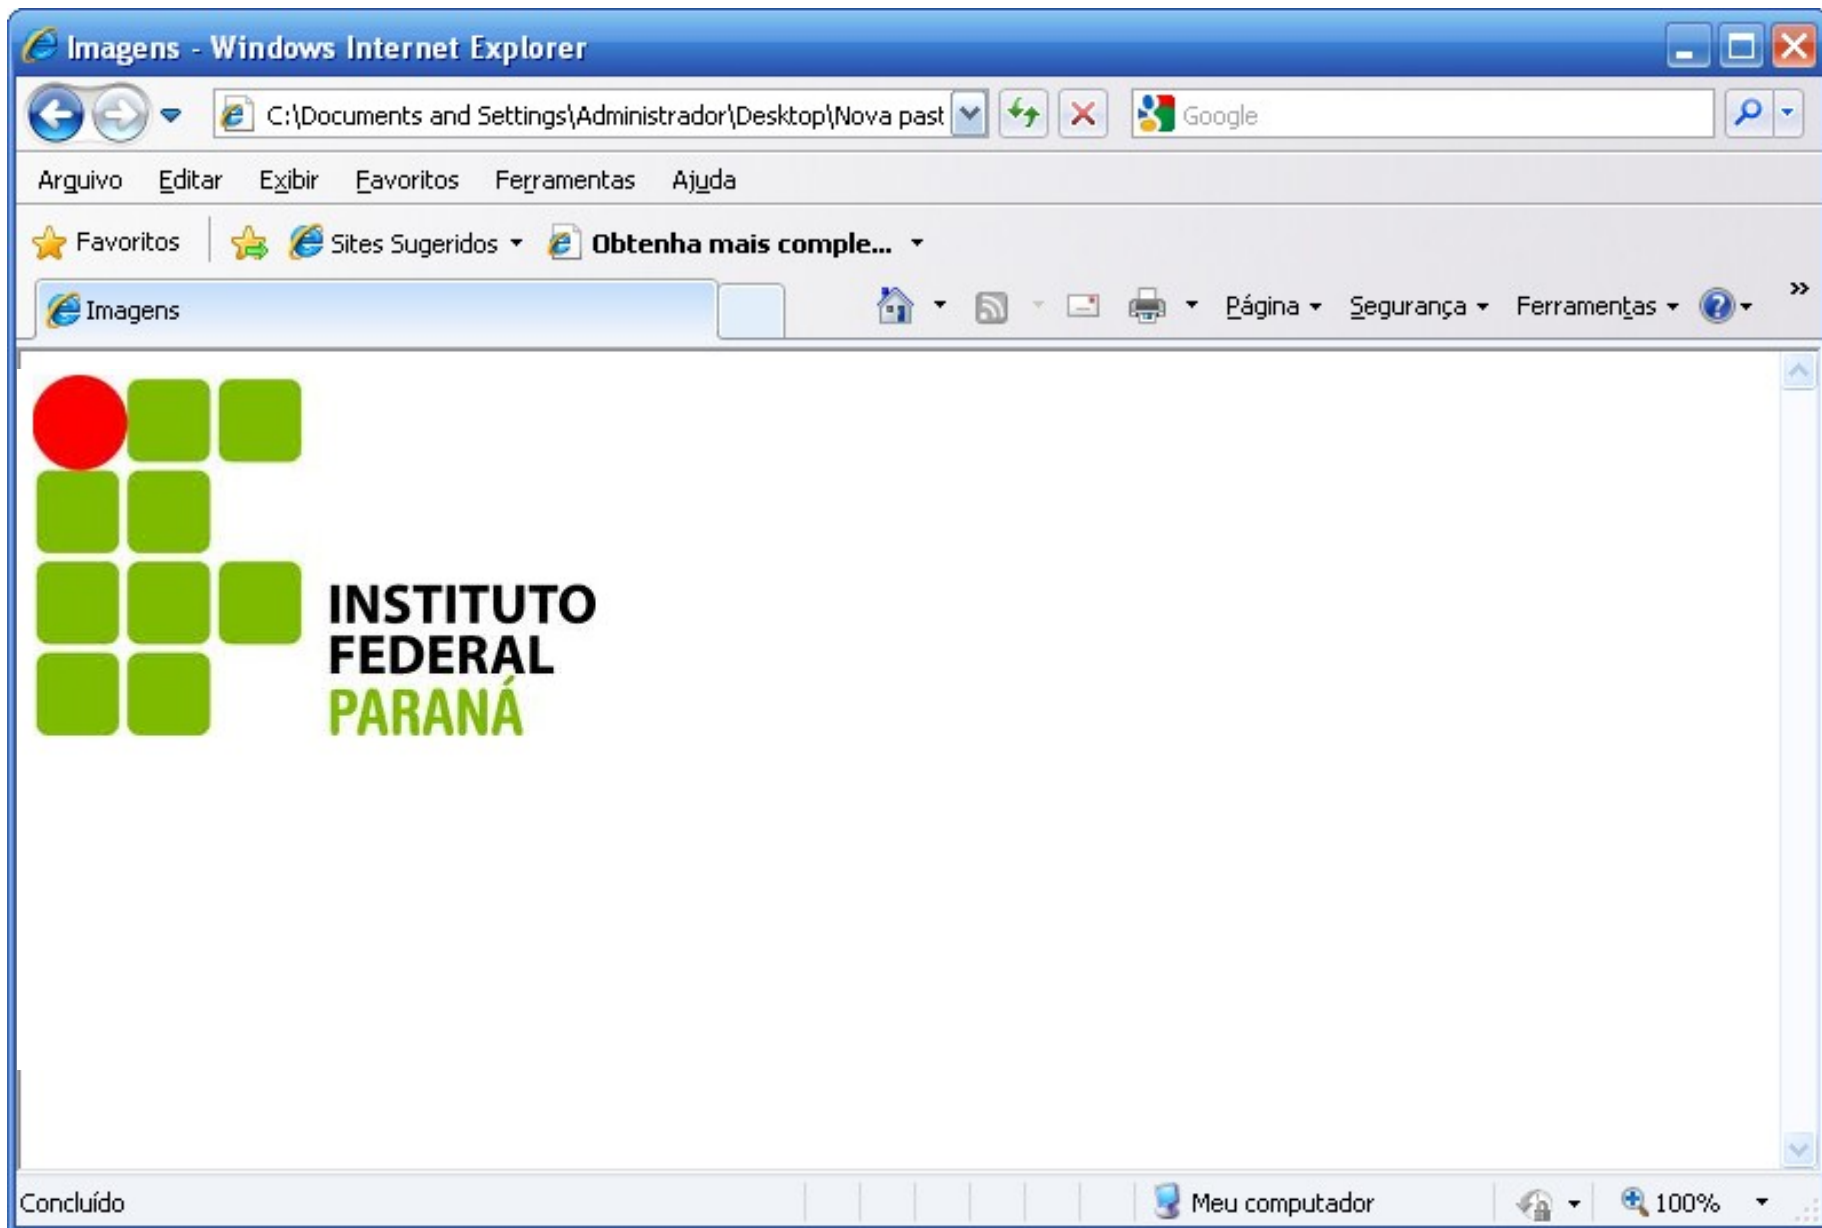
Imagens - Windows Internet Explorer

C:\Documents and Settings\Administrador\Desktop\Nova past

Google

Arquivo Editar Exibir Favoritos Ferramentas Ajuda

Favoritos Sites Sugeridos Obtenha mais comple...

Imagens

Página Segurança Ferramentas

INSTITUTO
FEDERAL
PARANÁ

Concluído

Meu computador

100%